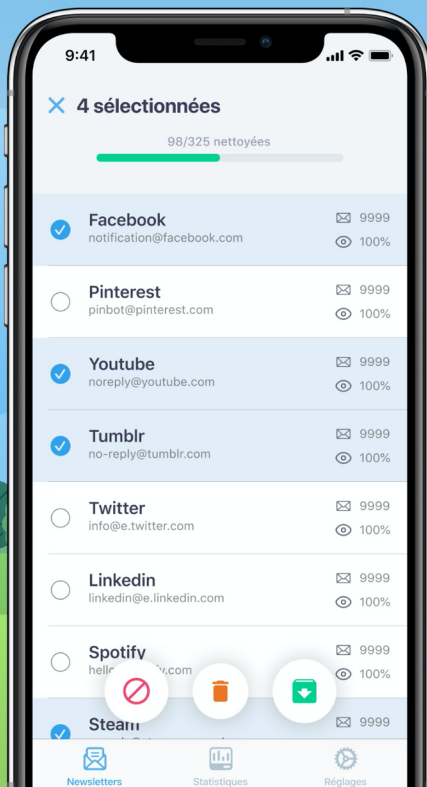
9:41

4 sélectionnées

98/325 nettoyées

Facebook
notification@facebook.com
9999
100%

Pinterest
pinbot@pinterest.com
9999
100%

Youtube
noreply@youtube.com
9999
100%

Tumblr
no-reply@tumblr.com
9999
100%

Twitter
info@e.twitter.com
9999
100%

Linkedin
linkedin@e.linkedin.com
9999
100%

Spotify
hell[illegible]y.com
9999
100%

Steam
9999

Newsletters
Statistiques
Réglages